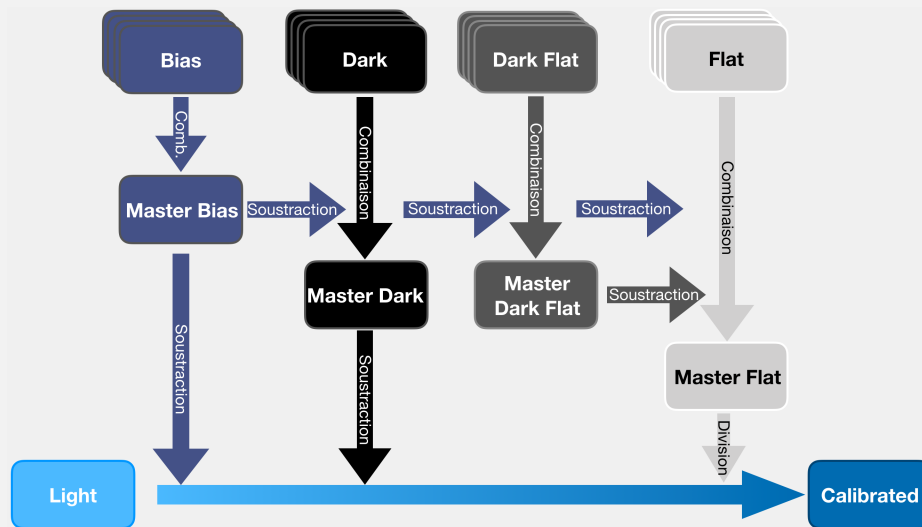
Bias

Dark

Dark Flat

Flat

Comb.

Combinaison

Combinaison

Combinaison

Master Bias

Soustraction

Soustraction

Soustraction

Master Dark

Master Dark Flat

Soustraction

Master Flat

Soustraction

Soustraction

Division

Light

Calibrated